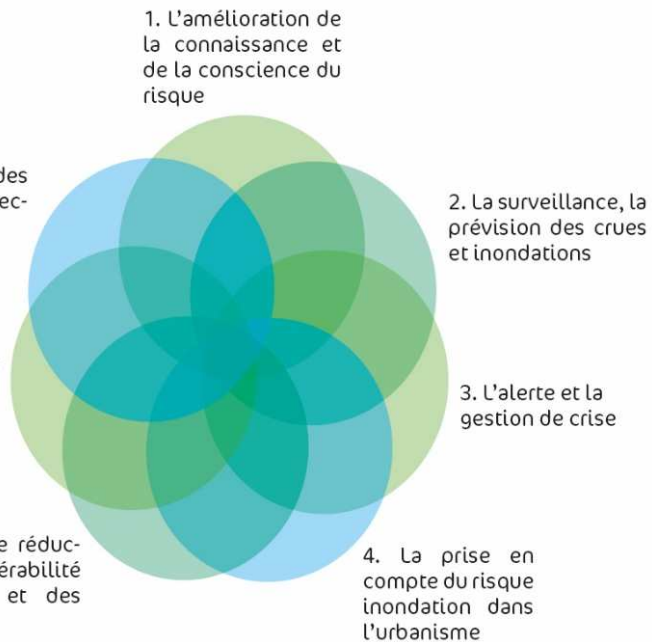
1. L'amélioration de la connaissance et de la conscience du risque

des
ec-

2. La surveillance, la prévision des crues et inondations

3. L'alerte et la gestion de crise

e réduc-
érabilité
et des

4. La prise en compte du risque inondation dans l'urbanisme